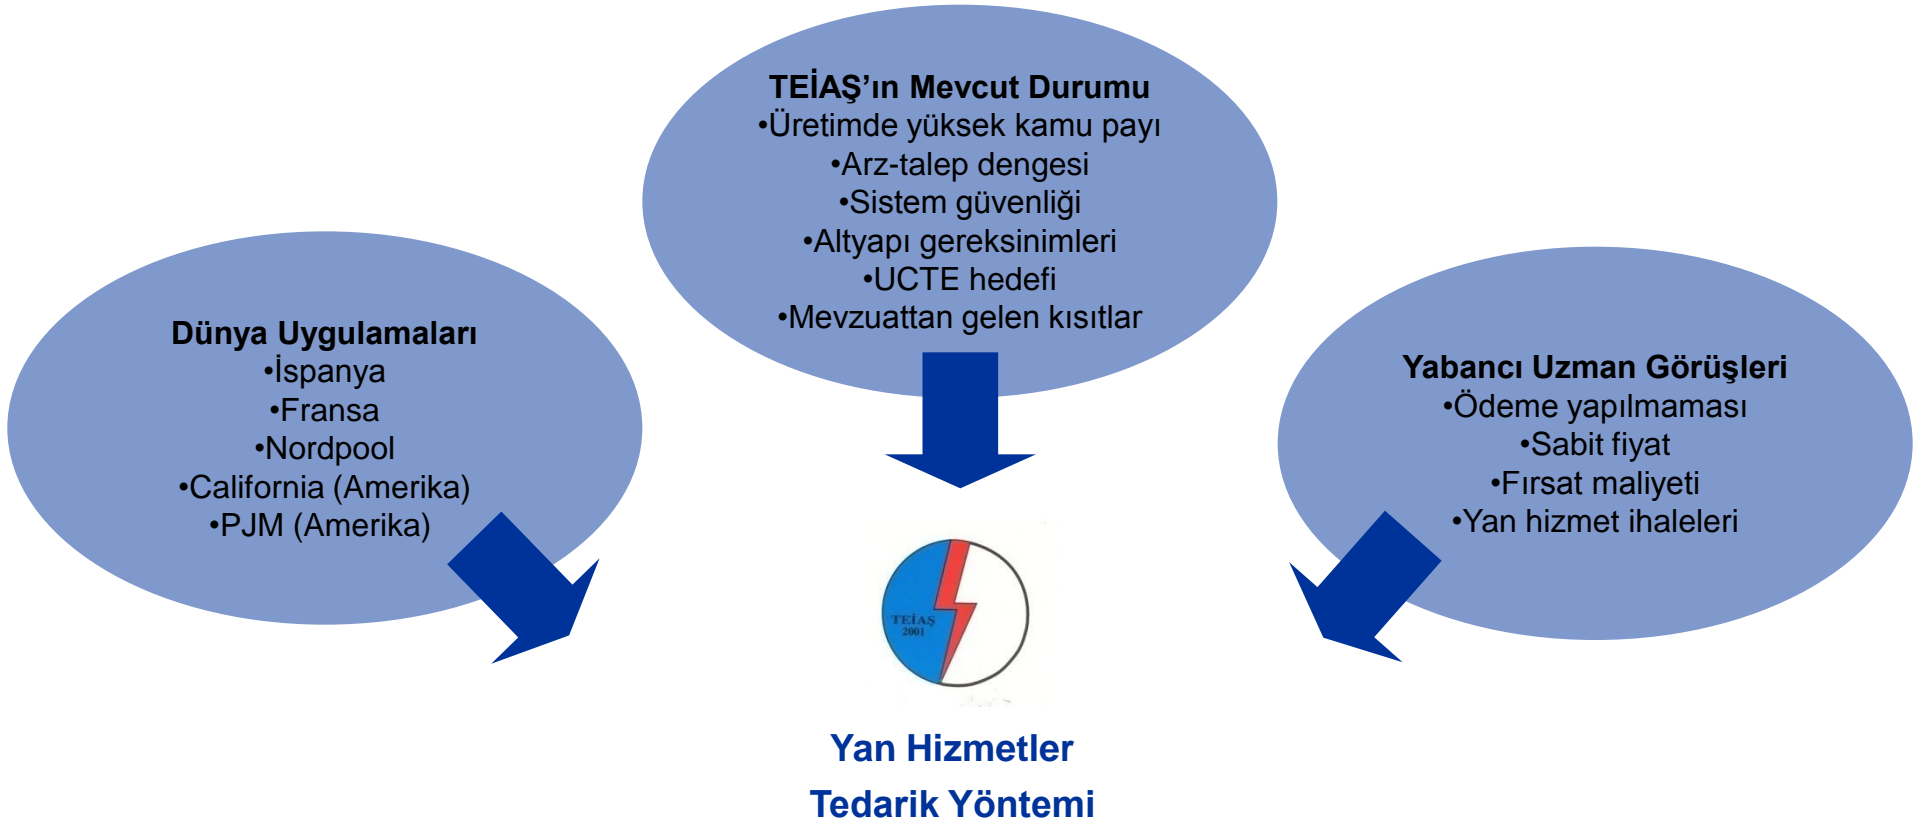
TEİAŞ'ın Mevcut Durumu
•Üretimde yüksek kamu payı
•Arz-talep dengesi
•Sistem güvenliği
•Altyapı gereksinimleri
•UCTE hedefi
•Mevzuattan gelen kısıtlar

Dünya Uygulamaları
•İspanya
•Fransa
•Nordpool
•California (Amerika)
•PJM (Amerika)

Yabancı Uzman Görüşleri
•Ödeme yapılmaması
•Sabit fiyat
•Fırsat maliyeti
•Yan hizmet ihaleleri

TEİAŞ
2001

Yan Hizmetler
Tedarik Yöntemi